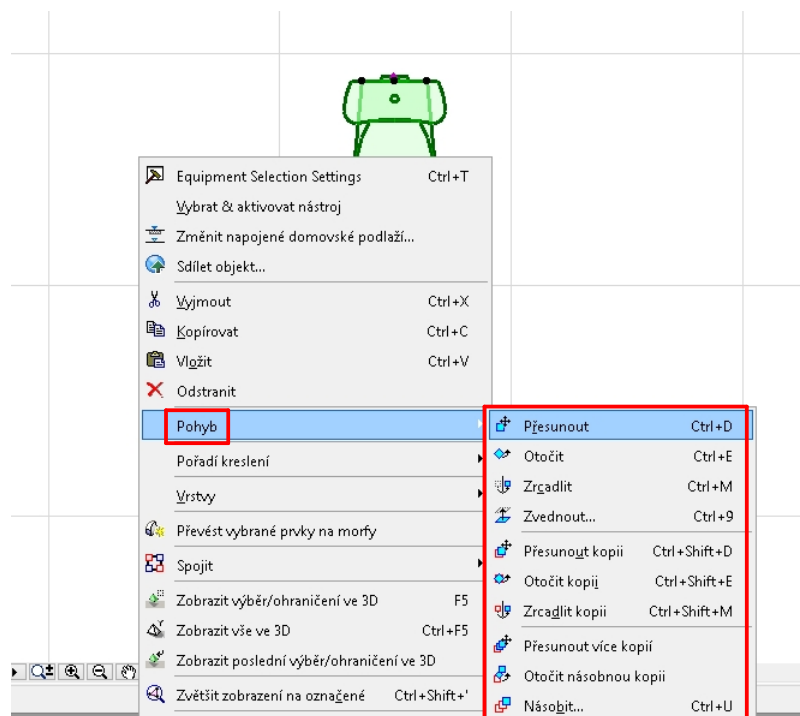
Equipment Selection Settings Ctrl+T
Vybrat & aktivovat nástroj
Změnit napojené domovské podlaží...
Sdílet objekt...
Vyjmout Ctrl+X
Kopírovat Ctrl+C
Vložit Ctrl+V
Odstranit
Pohyb
Pořadí kreslení
Vrstvy
Převést vybrané prvky na morfy
Spojit
Zobrazit výběr/ohraničení ve 3D F5
Zobrazit vše ve 3D Ctrl+F5
Zobrazit poslední výběr/ohraničení ve 3D
Zvětšit zobrazení na označené Ctrl+Shift+'

Přesunout Ctrl+D
Otočit Ctrl+E
Zrcadlit Ctrl+M
Zvednout... Ctrl+9
Přesunout kopii Ctrl+Shift+D
Otočit kopii Ctrl+Shift+E
Zrcadlit kopii Ctrl+Shift+M
Přesunout více kopií
Otočit násobnou kopii
Násobit... Ctrl+U